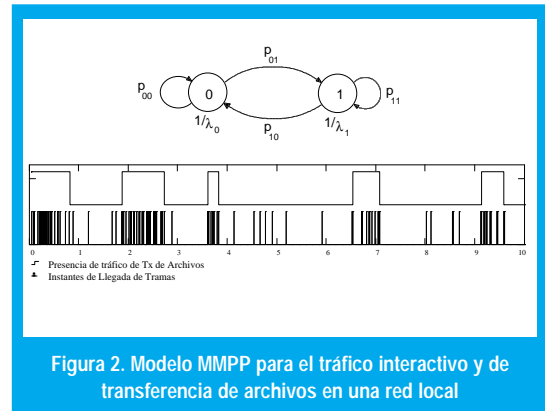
$p_{01}$

$p_{00}$ 0 1 $p_{11}$

$1/\lambda_0$ $p_{10}$ $1/\lambda_1$

0 1 2 3 4 5 6 7 8 9 10

Presencia de tráfico de Tx de Archivos
Instantes de Llegada de Tramas

Figura 2. Modelo MMPP para el tráfico interactivo y de transferencia de archivos en una red local